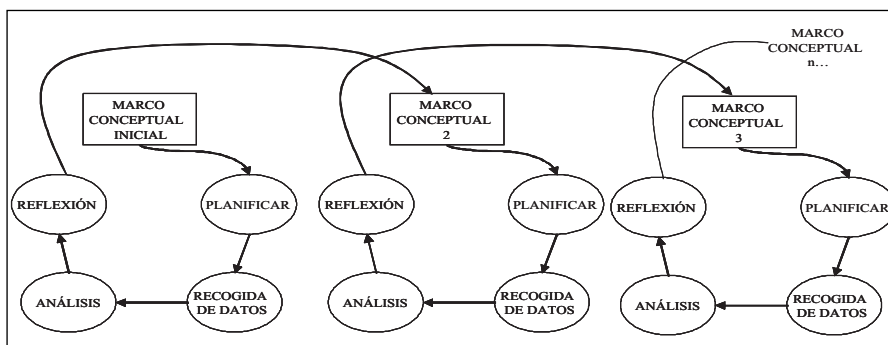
MARCO CONCEPTUAL n...

MARCO CONCEPTUAL INICIAL

MARCO CONCEPTUAL 2

MARCO CONCEPTUAL 3

REFLEXIÓN

PLANIFICAR

ANÁLISIS

RECOGIDA DE DATOS

REFLEXIÓN

PLANIFICAR

ANÁLISIS

RECOGIDA DE DATOS

REFLEXIÓN

PLANIFICAR

ANÁLISIS

RECOGIDA DE DATOS